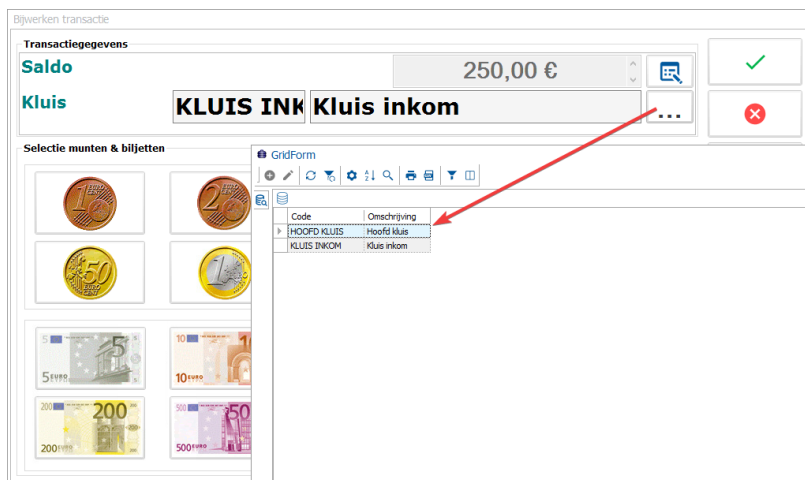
Bijwerken transactie

Transactiegegevens

Saldo

250,00 €

Kluis

KLUIS INK

Kluis inkom

...

Selectie munten & biljetten

GridForm

| | Code | Omschrijving |
|---|---|---|
| ▸ | HOOFD KLUIS | Hoofd kluis |
| | KLUIS INKOM | Kluis inkom |